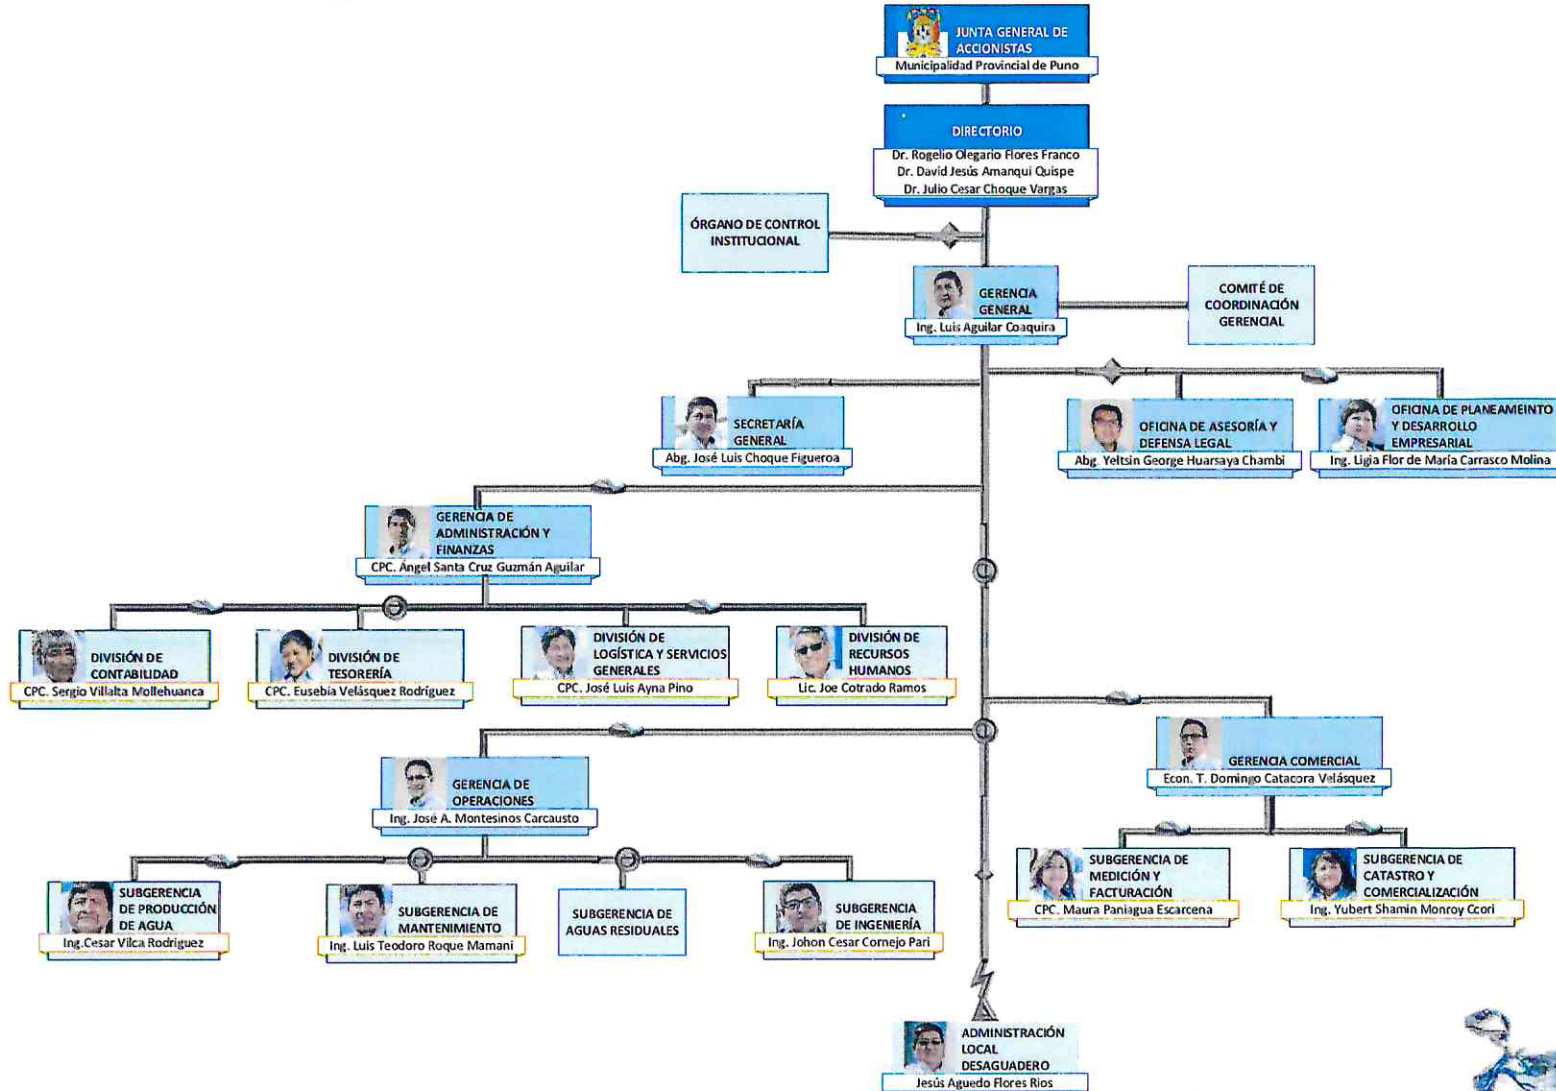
JUNTA GENERAL DE ACCIONISTAS
Municipalidad Provincial de Puno

DIRECTORIO
Dr. Rogelio Olegario Flores Franco
Dr. David Jesús Amanqui Quispe
Dr. Julio Cesar Choque Vargas

ÓRGANO DE CONTROL INSTITUCIONAL

GERENCIA GENERAL
Ing. Luis Aguilar Coaquira

COMITÉ DE COORDINACIÓN GERENCIAL

SECRETARÍA GENERAL
Abg. José Luis Choque Figueroa

OFICINA DE ASESORÍA Y DEFENSA LEGAL
Abg. Yeltsin George Huarsaya Chambi

OFICINA DE PLANEAMEINTO Y DESARROLLO EMPRESARIAL
Ing. Ligia Flor de María Carrasco Molina

GERENCIA DE ADMINISTRACIÓN Y FINANZAS
CPC. Ángel Santa Cruz Guzmán Aguilar

DIVISIÓN DE CONTABILIDAD
CPC. Sergio Villalta Mollehuanca

DIVISIÓN DE TESORERÍA
CPC. Eusebia Velásquez Rodríguez

DIVISIÓN DE LOGÍSTICA Y SERVICIOS GENERALES
CPC. José Luis Ayna Pino

DIVISIÓN DE RECURSOS HUMANOS
Lic. Joe Cotrado Ramos

GERENCIA COMERCIAL
Econ. T. Domingo Catacora Velásquez

GERENCIA DE OPERACIONES
Ing. José A. Montesinos Carcausto

SUBGERENCIA DE MEDICIÓN Y FACTURACIÓN
CPC. Maura Paniagua Escarcena

SUBGERENCIA DE CATASTRO Y COMERCIALIZACIÓN
Ing. Yubert Shamin Monroy Ccori

SUBGERENCIA DE PRODUCCIÓN DE AGUA
Ing.Cesar Vilca Rodriguez

SUBGERENCIA DE MANTENIMIENTO
Ing. Luis Teodoro Roque Mamani

SUBGERENCIA DE AGUAS RESIDUALES

SUBGERENCIA DE INGENIERÍA
Ing. Johon Cesar Cornejo Pari

ADMINISTRACIÓN LOCAL DESAGUADERO
Jesús Aguedo Flores Rios